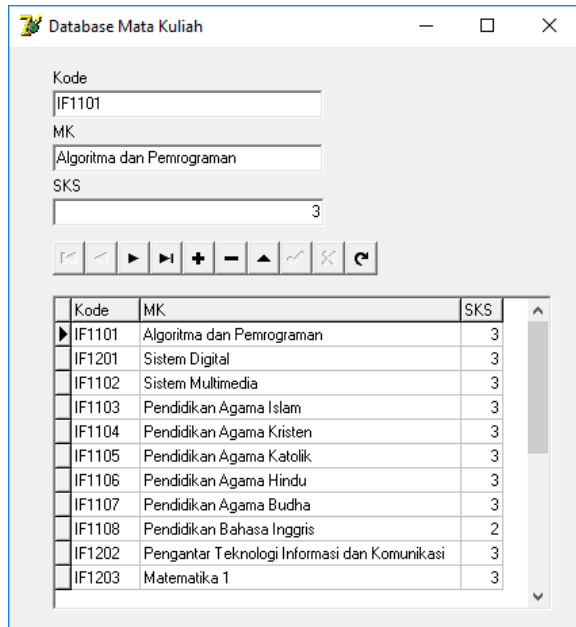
Database Mata Kuliah

Kode
IF1101
MK
Algoritma dan Pemrograman
SKS
3

| Kode | MK | SKS |
|---|---|---|
| IF1101 | Algoritma dan Pemrograman | 3 |
| IF1201 | Sistem Digital | 3 |
| IF1102 | Sistem Multimedia | 3 |
| IF1103 | Pendidikan Agama Islam | 3 |
| IF1104 | Pendidikan Agama Kristen | 3 |
| IF1105 | Pendidikan Agama Katolik | 3 |
| IF1106 | Pendidikan Agama Hindu | 3 |
| IF1107 | Pendidikan Agama Budha | 3 |
| IF1108 | Pendidikan Bahasa Inggris | 2 |
| IF1202 | Pengantar Teknologi Informasi dan Komunikasi | 3 |
| IF1203 | Matematika 1 | 3 |